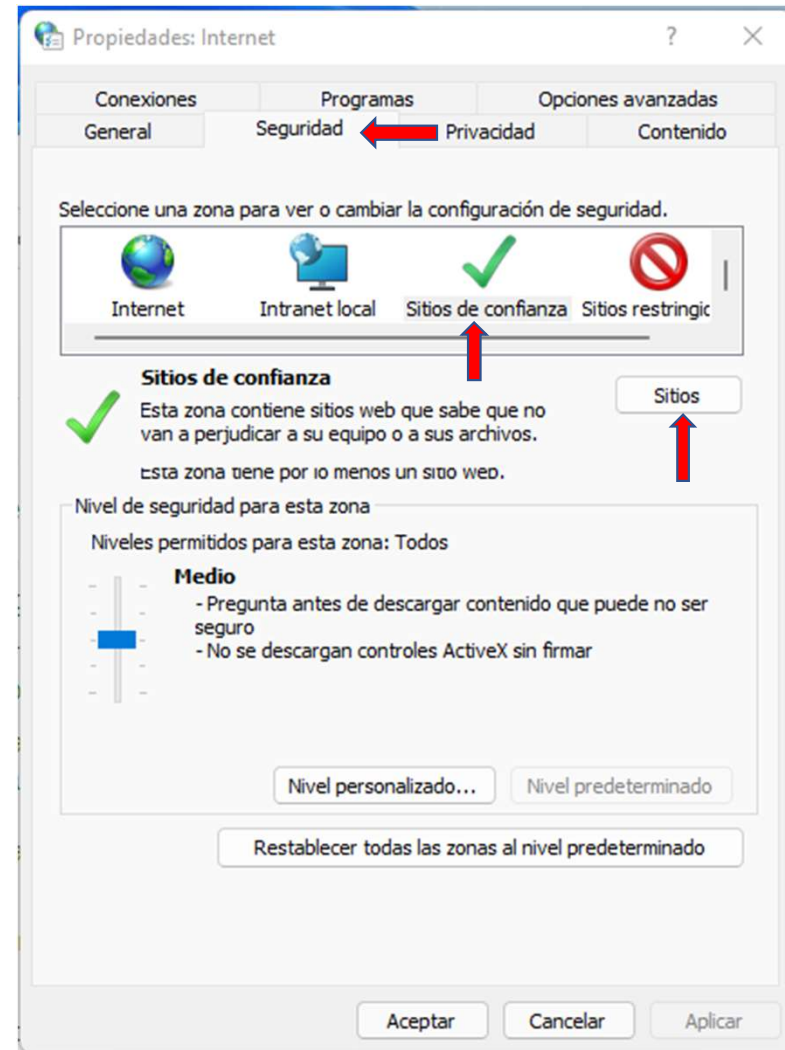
Propiedades: Internet

?

Conexiones
Programas
Opciones avanzadas
General
Seguridad
Privacidad
Contenido

Seleccione una zona para ver o cambiar la configuración de seguridad.

Internet
Intranet local
Sitios de confianza
Sitios restringic

Sitios de confianza

Esta zona contiene sitios web que sabe que no van a perjudicar a su equipo o a sus archivos.

Sitios

Esta zona tiene por lo menos un sitio web.

Nivel de seguridad para esta zona

Niveles permitidos para esta zona: Todos

Medio

- Pregunta antes de descargar contenido que puede no ser seguro
- No se descargan controles ActiveX sin firmar

Nivel personalizado...
Nivel predeterminado

Restablecer todas las zonas al nivel predeterminado

Aceptar
Cancelar
Aplicar